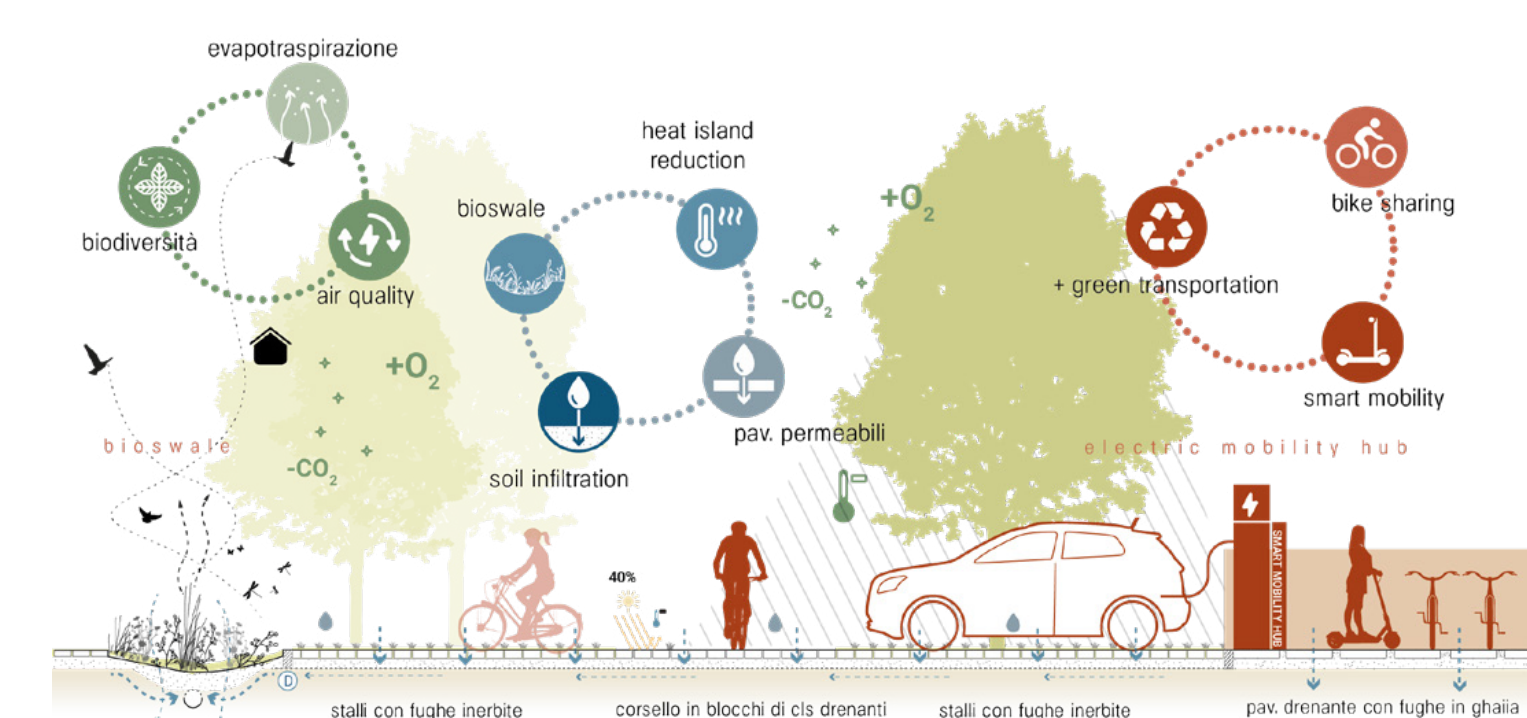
evapotraspirazione

biodiversità

air quality

heat island reduction

bioswale

soil infiltration

pav. permeabili

+O$_2$

-CO$_2$

+O$_2$

-CO$_2$

bike sharing

+ green transportation

smart mobility

bioswale

electric mobility hub

40%

SMART MOBILITY HUB

D

stalli con fughe inerbite

corsello in blocchi di cls drenanti

stalli con fughe inerbite

pav. drenante con fughe in ghaia